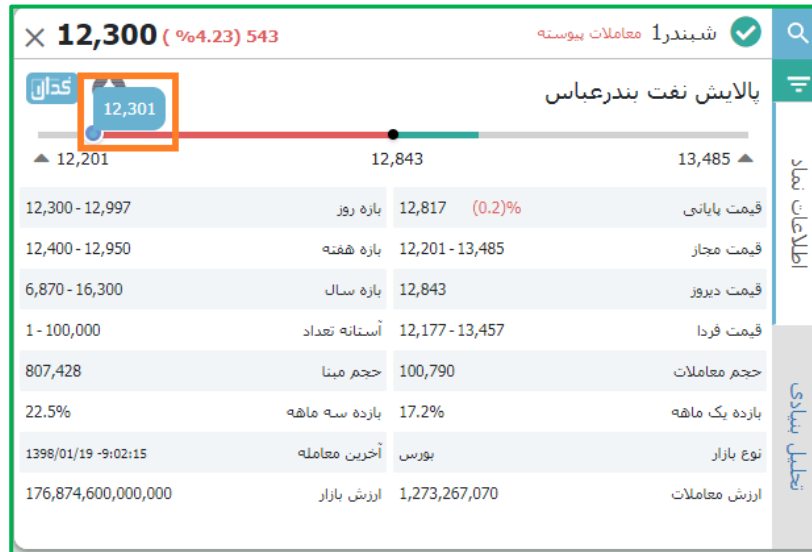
12,300 ( %4.23) 543 معاملات پیوسته شبندر1

کدال

12,301

پالایش نفت بندرعباس

12,201 12,843 13,485

| | | | |
|---|---|---|---|
| 12,300 - 12,997 | بازه روز | 12,817 (0.2)% | قیمت پایانی |
| 12,400 - 12,950 | بازه هفته | 12,201 - 13,485 | قیمت مجاز |
| 6,870 - 16,300 | بازه سال | 12,843 | قیمت دیروز |
| 1 - 100,000 | آستانه تعداد | 12,177 - 13,457 | قیمت فردا |
| 807,428 | حجم مبنا | 100,790 | حجم معاملات |
| 22.5% | بازده سه ماهه | 17.2% | بازده یک ماهه |
| 1398/01/19 -9:02:15 | آخرین معامله | بورس | نوع بازار |
| 176,874,600,000,000 | ارزش بازار | 1,273,267,070 | ارزش معاملات |

اطلاعات نماد

تحلیل بنیادی